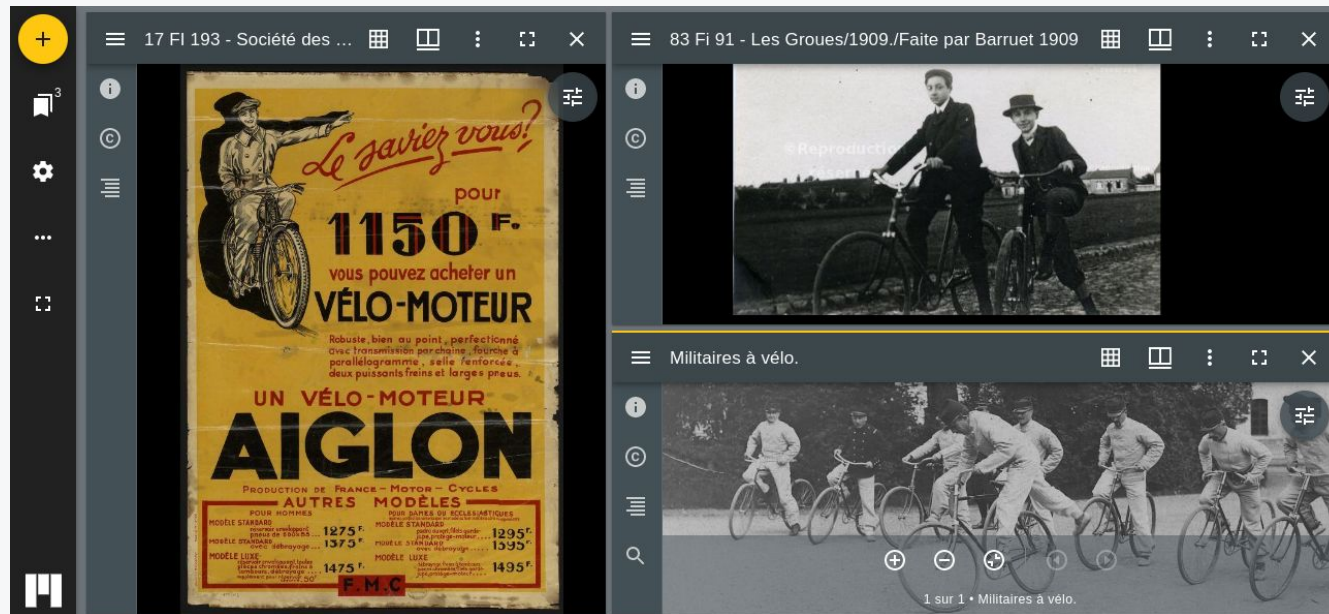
+

3

...

17 FI 193 - Société des ...

Le saviez vous?

pour

1150 F.

vous pouvez acheter un

VÉLO-MOTEUR

Robuste, bien au point, perfectionné avec transmission par chaine, fourche à parallélogramme, selle renforcée, deux puissants freins et larges pneus.

UN VÉLO-MOTEUR

AIGLON

PRODUCTION DE FRANCE-MOTOR-CYCLES

AUTRES MODÈLES

POUR HOMMES

MODÈLE STANDARD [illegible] 1275 F.

MODÈLE STANDARD avec débrayage 1375 F.

MODÈLE LUXE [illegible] 1475 F.

POUR DAMES OU ECCLÉSIASTIQUES

MODÈLE STANDARD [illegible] 1295 F.

MODÈLE STANDARD avec débrayage 1395 F.

MODÈLE LUXE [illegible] 1495 F.

F.M.C.

83 Fi 91 - Les Groues/1909./Faite par Barruet 1909

©Reproduction

Militaires à vélo.

1 sur 1 • Militaires à vélo.